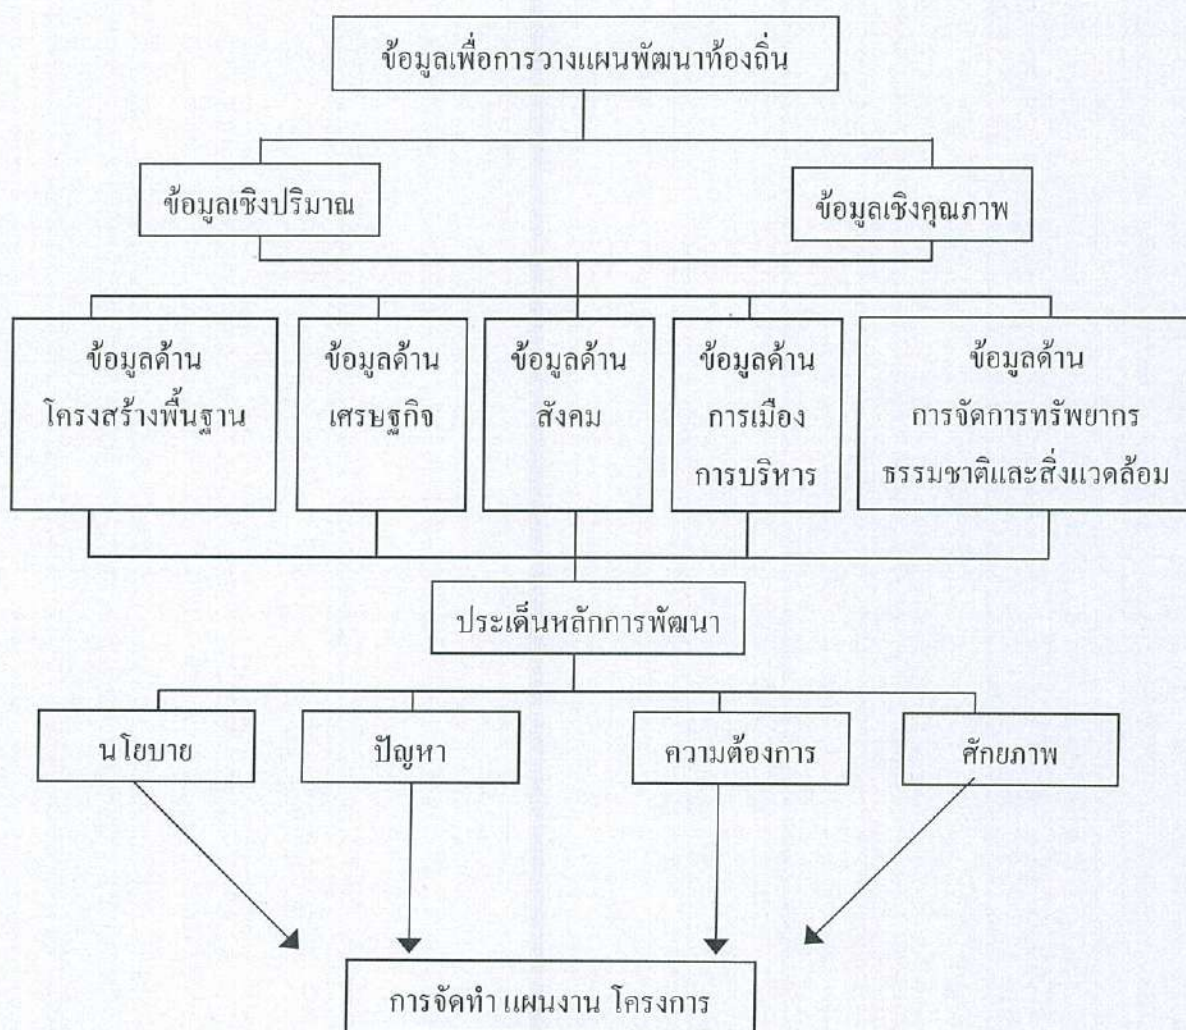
ข้อมูลเพื่อการวางแผนพัฒนาท้องถิ่น

ข้อมูลเชิงปริมาณ

ข้อมูลเชิงคุณภาพ

ข้อมูลด้าน
โครงสร้างพื้นฐาน

ข้อมูลด้าน
เศรษฐกิจ

ข้อมูลด้าน
สังคม

ข้อมูลด้าน
การเมือง
การบริหาร

ข้อมูลด้าน
การจัดการทรัพยากร
ธรรมชาติและสิ่งแวดล้อม

ประเด็นหลักการพัฒนา

นโยบาย

ปัญหา

ความต้องการ

ศักยภาพ

การจัดทำ แผนงาน โครงการ